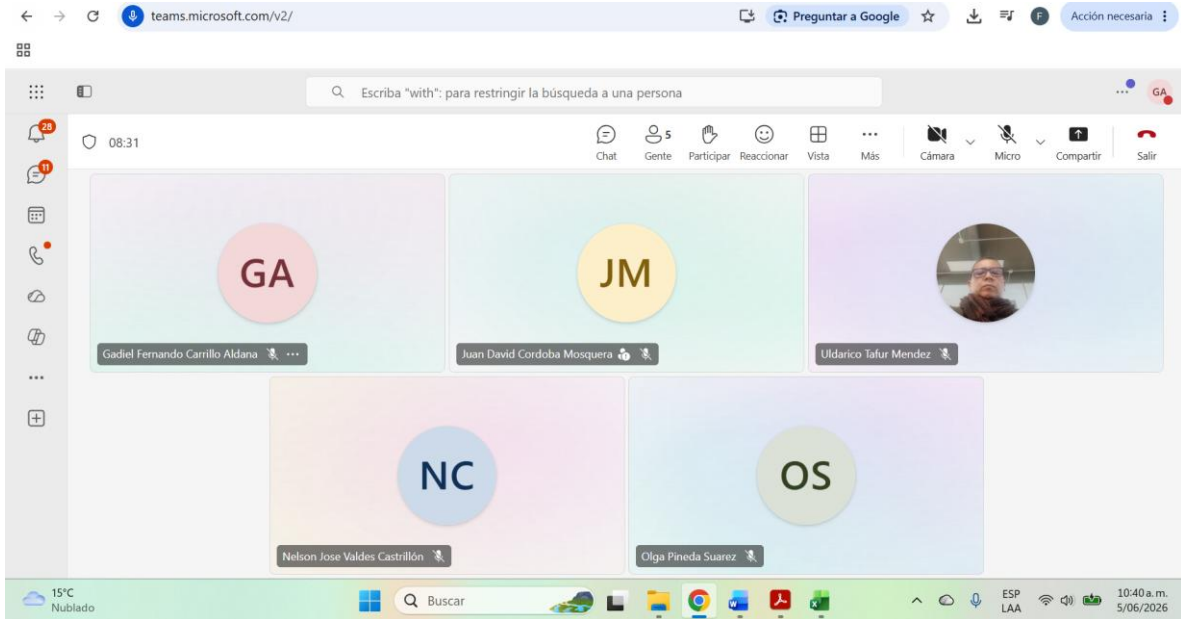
teams.microsoft.com/v2/

Preguntar a Google

Acción necesaria

Escriba "with": para restringir la búsqueda a una persona

GA

28

11

08:31

Chat

5

Gente

Participar

Reaccionar

Vista

Más

Cámara

Micro

Compartir

Salir

GA

Gadiel Fernando Carrillo Aldana

JM

Juan David Cordoba Mosquera

Uldarico Tafur Mendez

NC

Nelson Jose Valdes Castrillón

OS

Olga Pineda Suarez

15°C
Nublado

Buscar

ESP
LAA

10:40 a. m.
5/06/2026